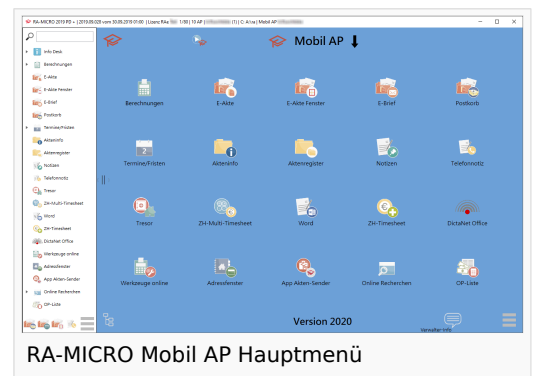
RA-MICRO 2019 PD + | 2019.09.028 vom 30.08.2019 01:00 | Lizenz RAe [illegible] 1/80 | 10 AP | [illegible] (1) | C: A1xa | Mobil AP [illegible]

Info Desk
Berechnungen
E-Akte
E-Akte Fenster
E-Brief
Postkorb
Termine/Fristen
Akteninfo
Aktenregister
Notizen
Telefonnotiz
Tresor
ZH-Multi-Timesheet
Word
ZH-Timesheet
DictaNet Office
Werkzeuge online
Adressfenster
App Akten-Sender
Online Recherchen
OP-Liste

Mobil AP

Berechnungen
E-Akte
E-Akte Fenster
E-Brief
Postkorb
Termine/Fristen
Akteninfo
Aktenregister
Notizen
Telefonnotiz
Tresor
ZH-Multi-Timesheet
Word
ZH-Timesheet
DictaNet Office
Werkzeuge online
Adressfenster
App Akten-Sender
Online Recherchen
OP-Liste

Version 2020

Verwalter Info

RA-MICRO Mobil AP Hauptmenü